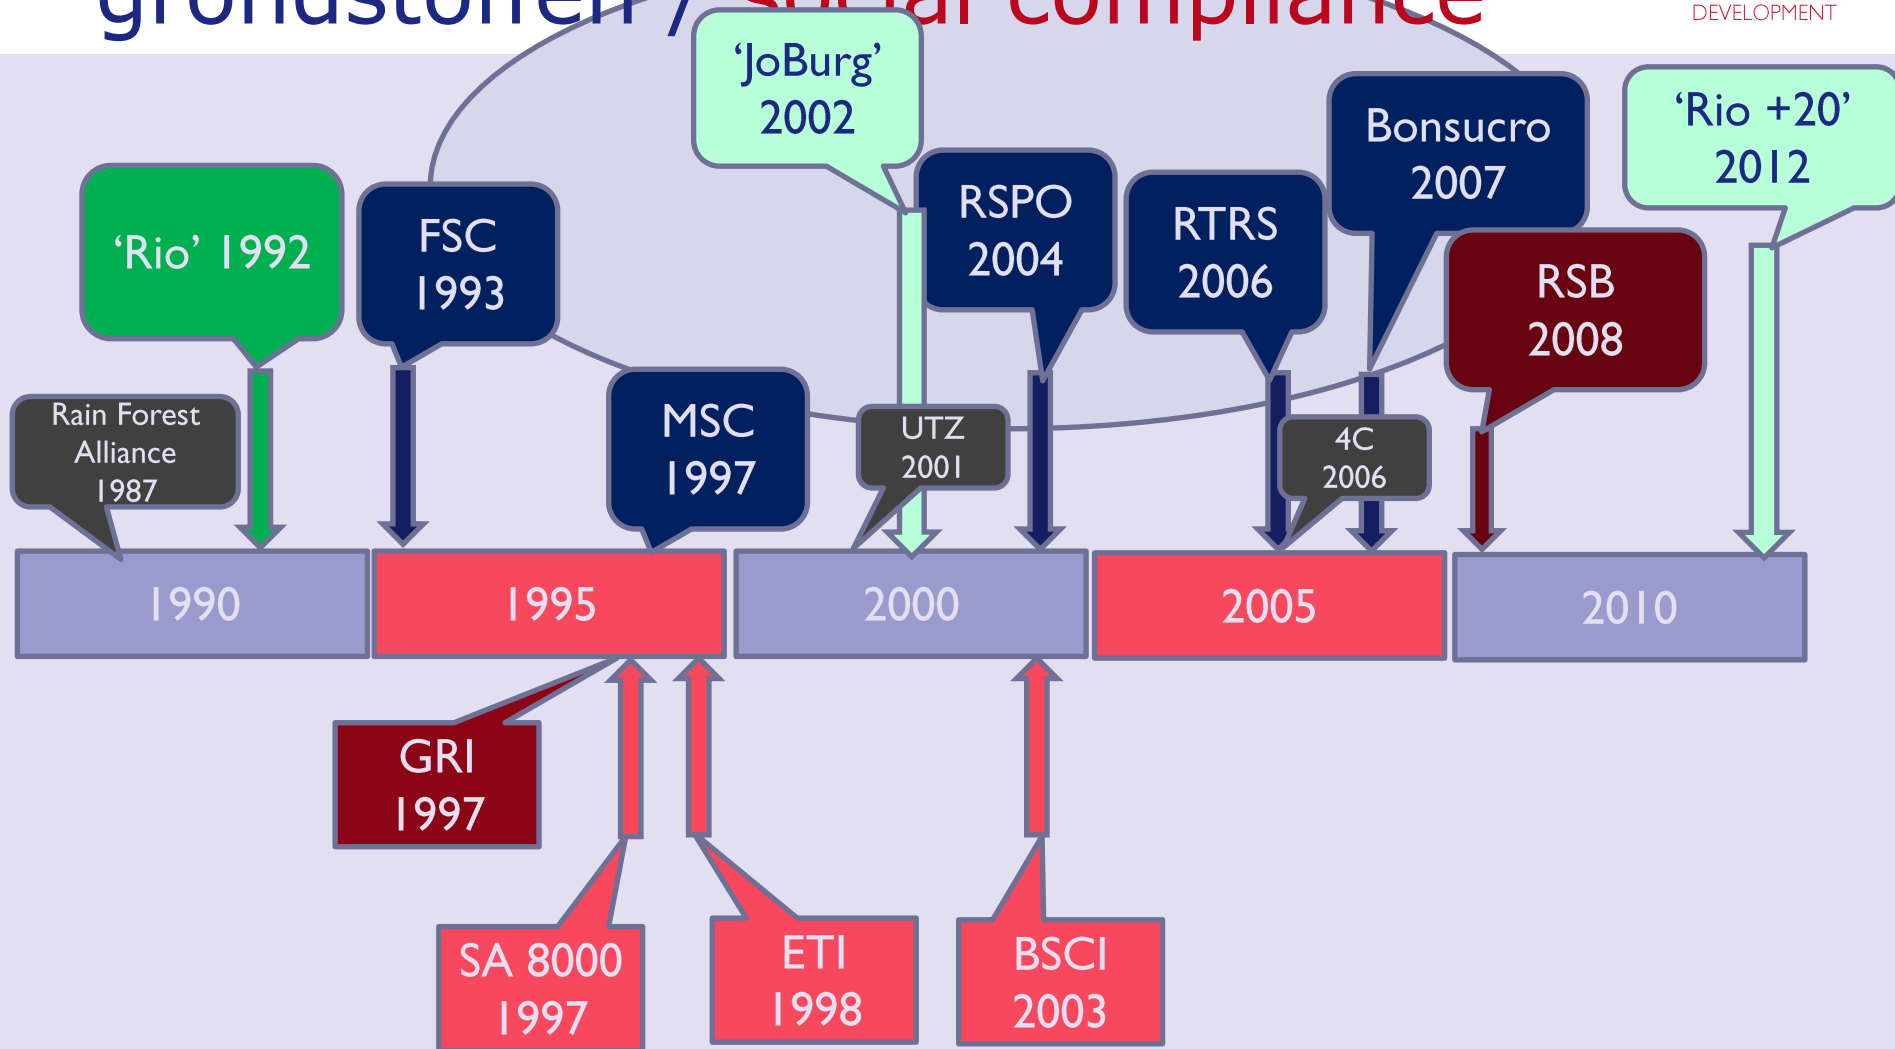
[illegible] / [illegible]

DEVELOPMENT

'JoBurg' 2002

Bonsucro 2007

'Rio +20' 2012

'Rio' 1992

FSC 1993

RSPO 2004

RTRS 2006

RSB 2008

Rain Forest Alliance 1987

MSC 1997

UTZ 2001

4C 2006

1990

1995

2000

2005

2010

GRI 1997

SA 8000 1997

ETI 1998

BSCI 2003